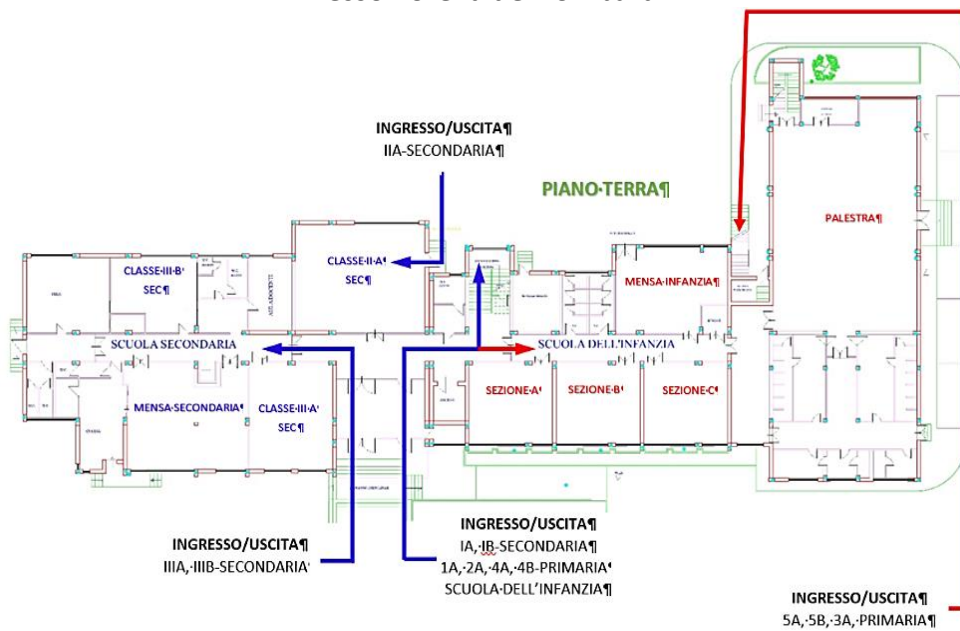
INGRESSO/USCITA¶
IIA-SECONDARIA¶

PIANO·TERRA¶

PALESTRA¶

CLASSE·III·B·
SEC¶

CLASSE·II·A·
SEC¶

MENSA·INFANZIA¶

SCUOLA SECONDARIA

SCUOLA DELL'INFANZIA

MENSA·SECONDARIA·

CLASSE·III·A·
SEC¶

SEZIONE·A·

SEZIONE·B·

SEZIONE·C·

INGRESSO/USCITA¶
IIIA,·IIIB-SECONDARIA·

INGRESSO/USCITA¶
IA,·IB-SECONDARIA¶
1A,·2A,·4A,·4B-PRIMARIA·
SCUOLA·DELL'INFANZIA¶

INGRESSO/USCITA¶
5A,·5B,·3A,·PRIMARIA¶